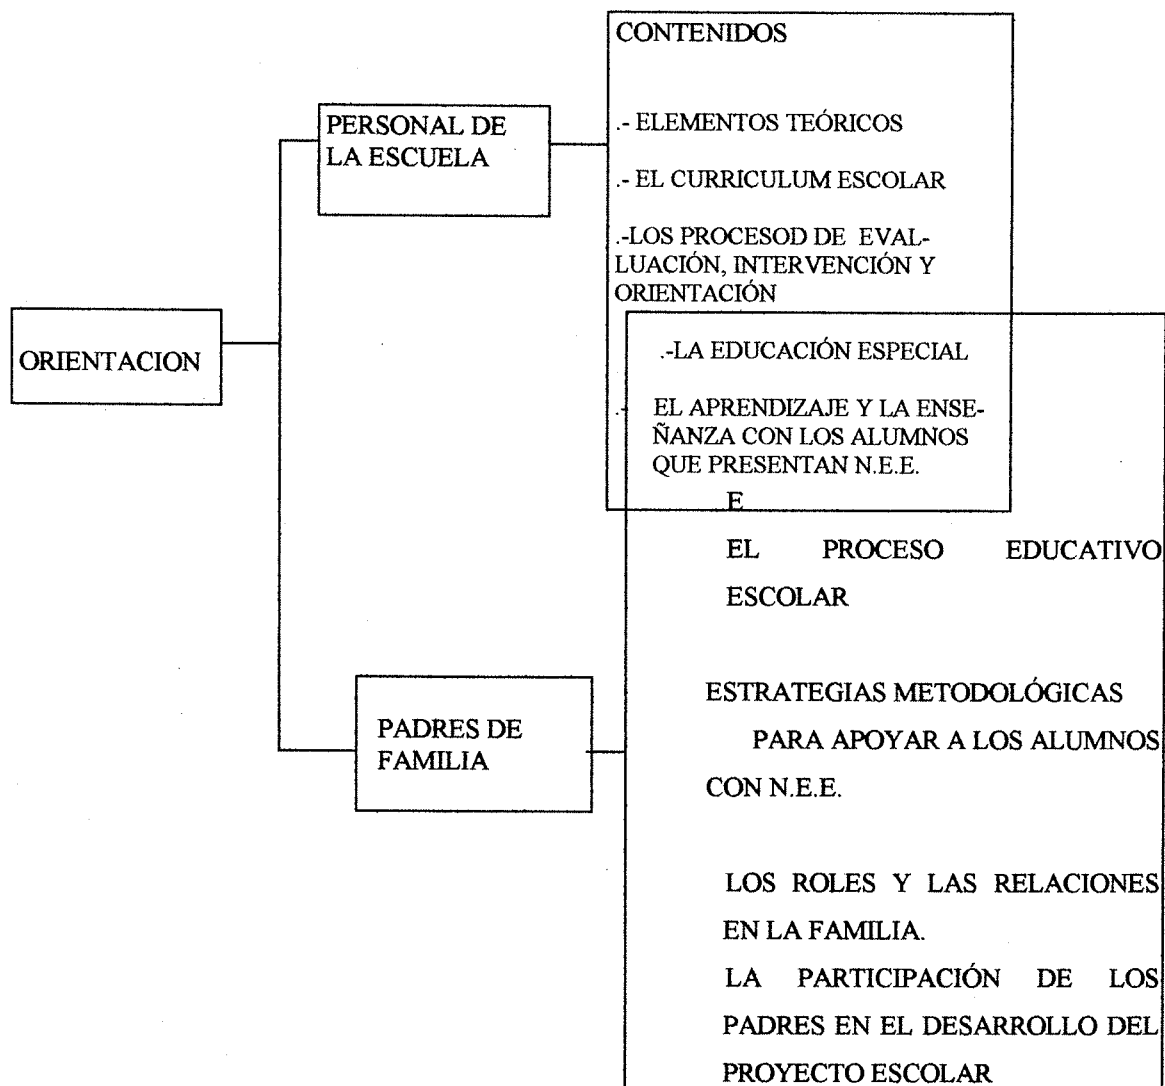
ORIENTACION

PERSONAL DE LA ESCUELA

CONTENIDOS

.- ELEMENTOS TEÓRICOS

.- EL CURRICULUM ESCOLAR

.-LOS PROCESOD DE EVALUACIÓN, INTERVENCIÓN Y ORIENTACIÓN

.-LA EDUCACIÓN ESPECIAL

.- EL APRENDIZAJE Y LA ENSEÑANZA CON LOS ALUMNOS QUE PRESENTAN N.E.E.

E

PADRES DE FAMILIA

EL PROCESO EDUCATIVO ESCOLAR

ESTRATEGIAS METODOLÓGICAS PARA APOYAR A LOS ALUMNOS CON N.E.E.

LOS ROLES Y LAS RELACIONES EN LA FAMILIA.

LA PARTICIPACIÓN DE LOS PADRES EN EL DESARROLLO DEL PROYECTO ESCOLAR